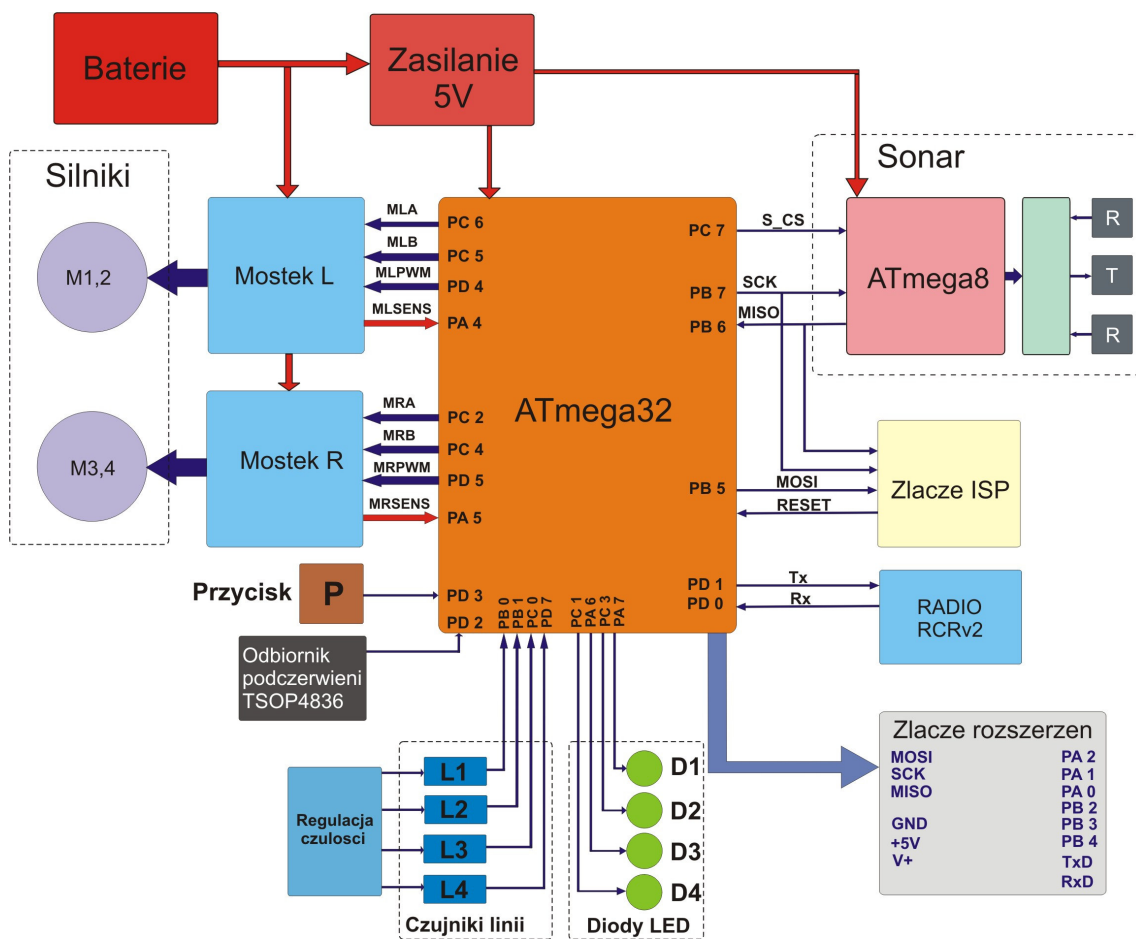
Baterie

Zasilanie 5V

Silniki

Sonar

M1,2

Mostek L

MLA
MLB
MLPWM
MLSENS

PC 6
PC 5
PD 4
PA 4

ATmega32

PC 7
PB 7
PB 6

S_CS
SCK
MISO

ATmega8

R
T
R

M3,4

Mostek R

MRA
MRB
MRPWM
MRSENS

PC 2
PC 4
PD 5
PA 5

PB 5

MOSI
RESET

Zlacze ISP

Przycisk

P

PD 3
PD 2

PB 0
PB 1
PC 0
PD 7
PC 1
PA 6
PC 3
PA 7

PD 1
PD 0

Tx
Rx

RADIO RCRv2

Odbiornik podczerwieni TSOP4836

Zlacze rozszerzen

| | |
|---|---|
| MOSI | PA 2 |
| SCK | PA 1 |
| MISO | PA 0 |
| | PB 2 |
| GND | PB 3 |
| +5V | PB 4 |
| V+ | TxD |
| | RxD |

Regulacja czulosci

L1
L2
L3
L4

Czujniki linii

D1
D2
D3
D4

Diody LED